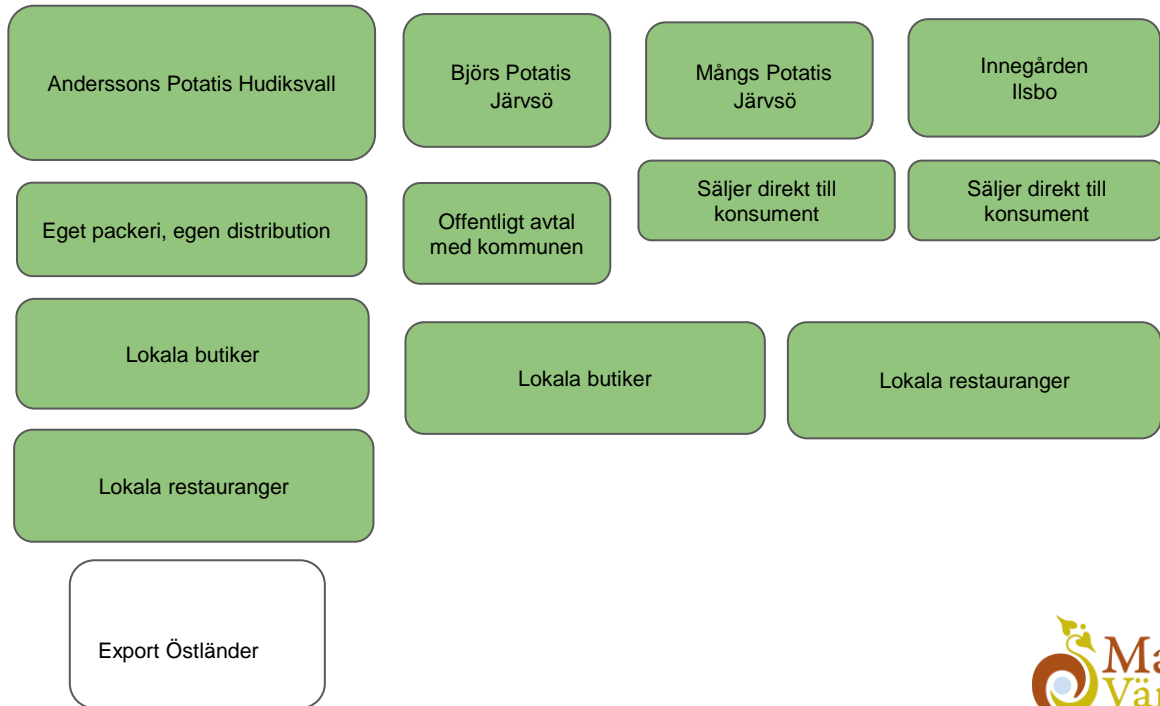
Anderssons Potatis Hudiksvall

Björs Potatis Järvsö

Mångs Potatis Järvsö

Innegården Ilsbo

Eget packeri, egen distribution

Offentligt avtal med kommunen

Säljer direkt till konsument

Säljer direkt till konsument

Lokala butiker

Lokala butiker

Lokala restauranger

Lokala restauranger

Export Östländer

Ma
Vä